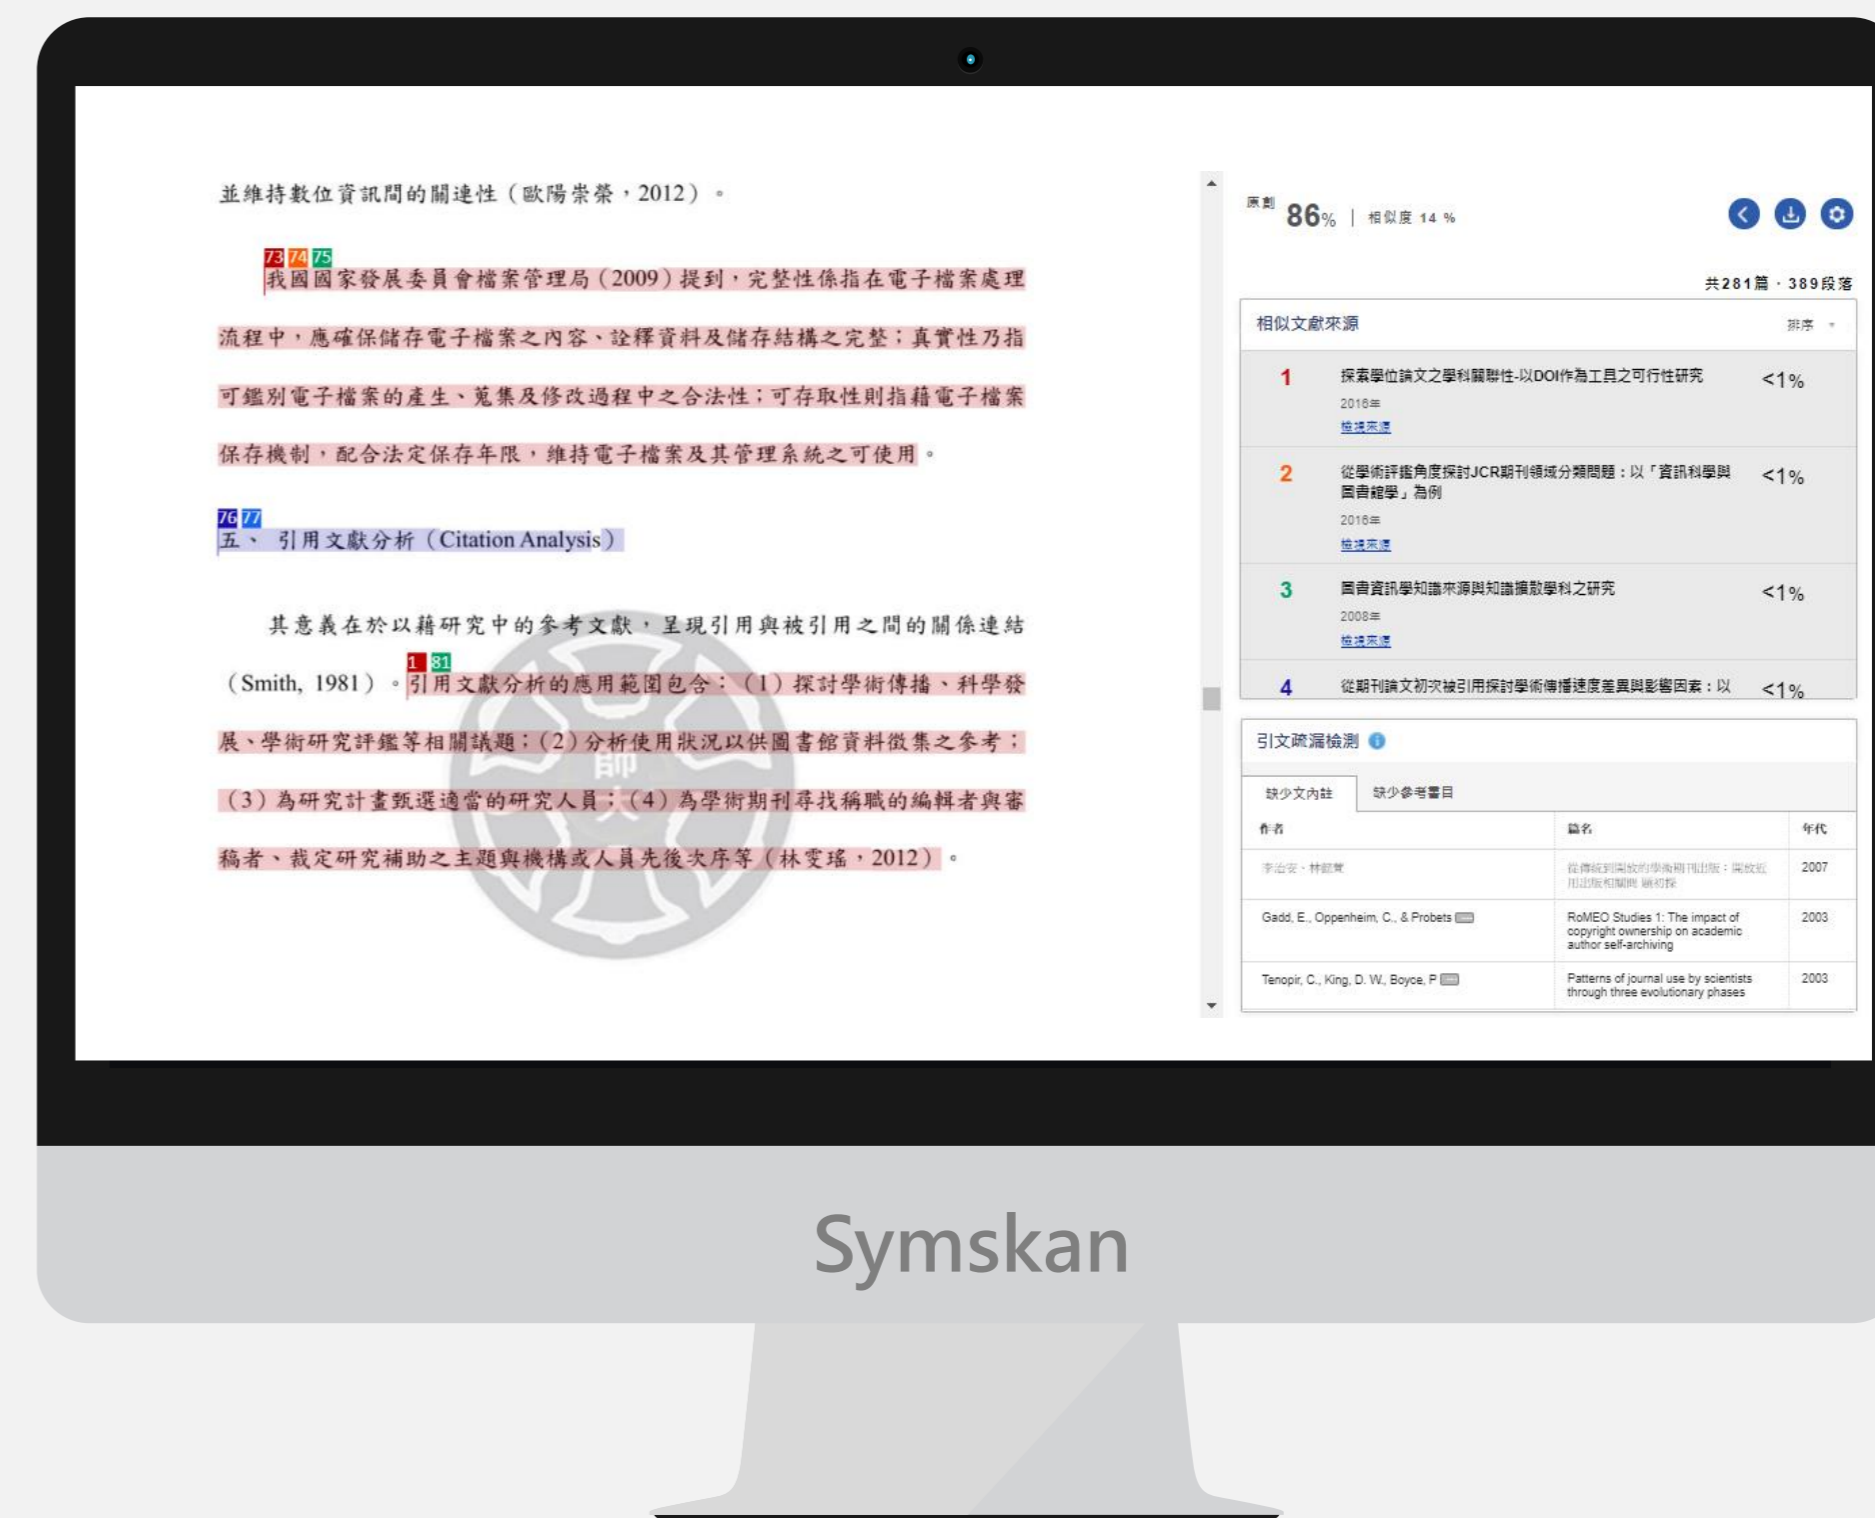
並維持數位資訊間的關連性（歐陽崇榮，2012）。

73 74 75
我國國家發展委員會檔案管理局（2009）提到，完整性係指在電子檔案處理流程中，應確保儲存電子檔案之內容、詮釋資料及儲存結構之完整；真實性乃指可鑑別電子檔案的產生、蒐集及修改過程中之合法性；可存取性則指藉電子檔案保存機制，配合法定保存年限，維持電子檔案及其管理系統之可使用。

76 77
五、 引用文獻分析（Citation Analysis）

其意義在於以藉研究中的參考文獻，呈現引用與被引用之間的關係連結（Smith, 1981）。1 81 引用文獻分析的應用範圍包含：（1）探討學術傳播、科學發展、學術研究評鑑等相關議題；（2）分析使用狀況以供圖書館資料徵集之參考；（3）為研究計畫甄選適當的研究人員；（4）為學術期刊尋找稱職的編輯者與審稿者、裁定研究補助之主題與機構或人員先後次序等（林雯瑤，2012）。

原創 86% | 相似度 14 %

共281篇・389段落

相似文獻來源 排序

1 探索學位論文之學科關聯性-以DOI作為工具之可行性研究 <1%
2016年
檢視來源

2 從學術評鑑角度探討JCR期刊領域分類問題：以「資訊科學與圖書館學」為例 <1%
2016年
檢視來源

3 圖書資訊學知識來源與知識擴散學科之研究 <1%
2008年
檢視來源

4 從期刊論文初次被引用探討學術傳播速度差異與影響因素：以 <1%

引文疏漏檢測

缺少文內註 缺少參考書目

| 作者 | 篇名 | 年代 |
|---|---|---|
| 李治安・林銘寰 | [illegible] | 2007 |
| Gadd, E., Oppenheim, C., & Probets | RoMEO Studies 1: The impact of copyright ownership on academic author self-archiving | 2003 |
| Tenopir, C., King, D. W., Boyce, P | Patterns of journal use by scientists through three evolutionary phases | 2003 |

Symskan